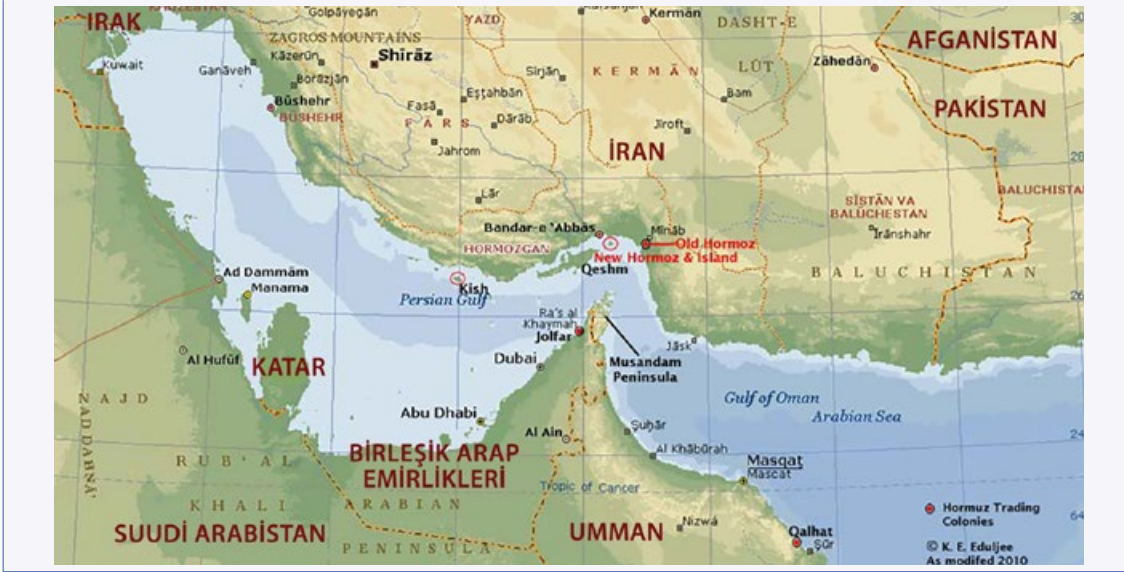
IRAK
Golpāyegān
YAZD
Kermān
DASHT-E
AFGANİSTAN
ZAGROS MOUNTAINS
Shīrāz
KERMĀN
LŪT
Zāhedān
Kuwait
Ganāveh
Kāzerūn
Borāzjān
Sīrjān
Bam
Būshehr
BUSHEHR
Fasā
Eṣṭahbān
FARS
Dārāb
PAKİSTAN
Jīroft
Jahrom
İRAN
Lār
SĪSTĀN VA BALŪCHESTĀN
BALUCHISTA
Bandar-e 'Abbās
Mīnāb
Old Hormoz
HORMOZGAN
New Hormoz & Island
Īrānshahr
Qeshm
BALUCHISTAN
Ad Dammām
Manama
Kish
Persian Gulf
Ra's al Khaymah
Jolfar
Al Hufūf
KATAR
Dubai
Musandam Peninsula
Jāsk
NAJD
AD DAHNĀ'
Gulf of Oman
Arabian Sea
Abu Dhabi
Ṣuḥār
Al Ain
Al Khābūrah
BİRLEŞİK ARAP EMİRLİKLERİ
Masqat
Mascat
RUB' AL
KHALI
ARABIAN
Tropic of Cancer
Nizwá
Hormuz Trading Colonies
SUUDİ ARABİSTAN
UMMAN
PENINSULA
Qalhat
Şūr
© K. E. Eduljee
As modifed 2010